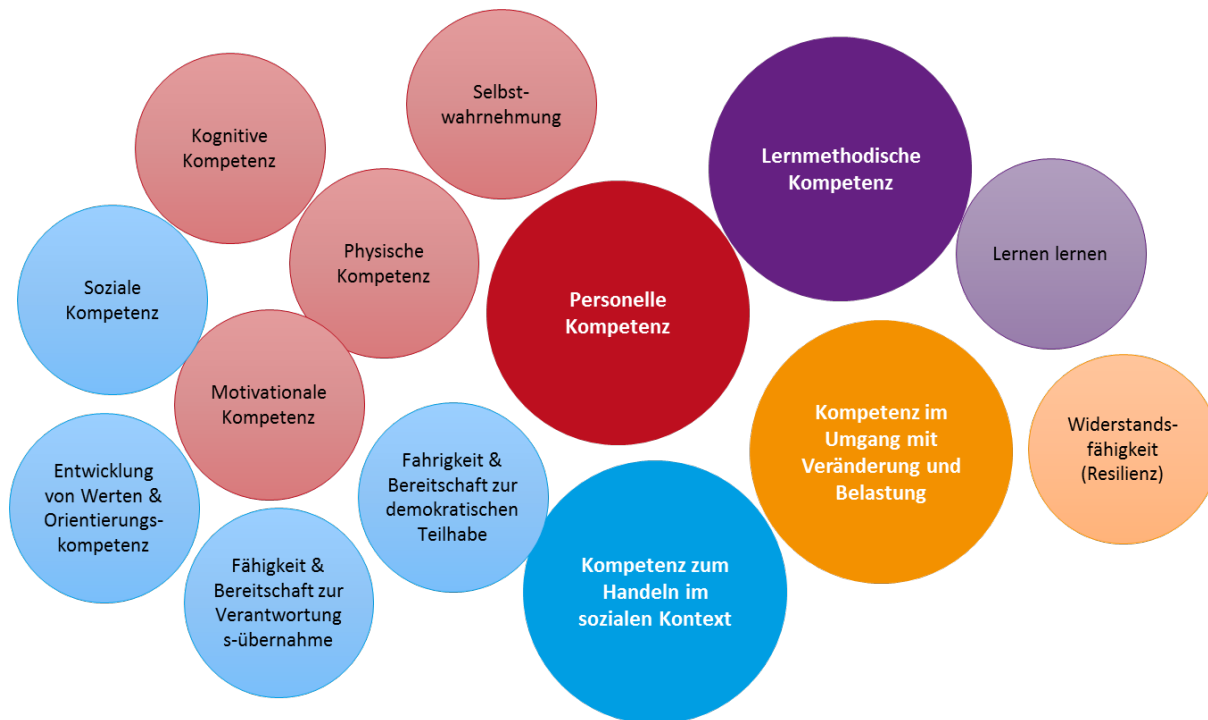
Selbstwahrnehmung

Kognitive Kompetenz

Lernmethodische Kompetenz

Physische Kompetenz

Lernen lernen

Soziale Kompetenz

Personelle Kompetenz

Motivationale Kompetenz

Kompetenz im Umgang mit Veränderung und Belastung

Widerstandsfähigkeit (Resilienz)

Entwicklung von Werten & Orientierungskompetenz

Fahrigkeit & Bereitschaft zur demokratischen Teilhabe

Fähigkeit & Bereitschaft zur Verantwortung s-übernahme

Kompetenz zum Handeln im sozialen Kontext